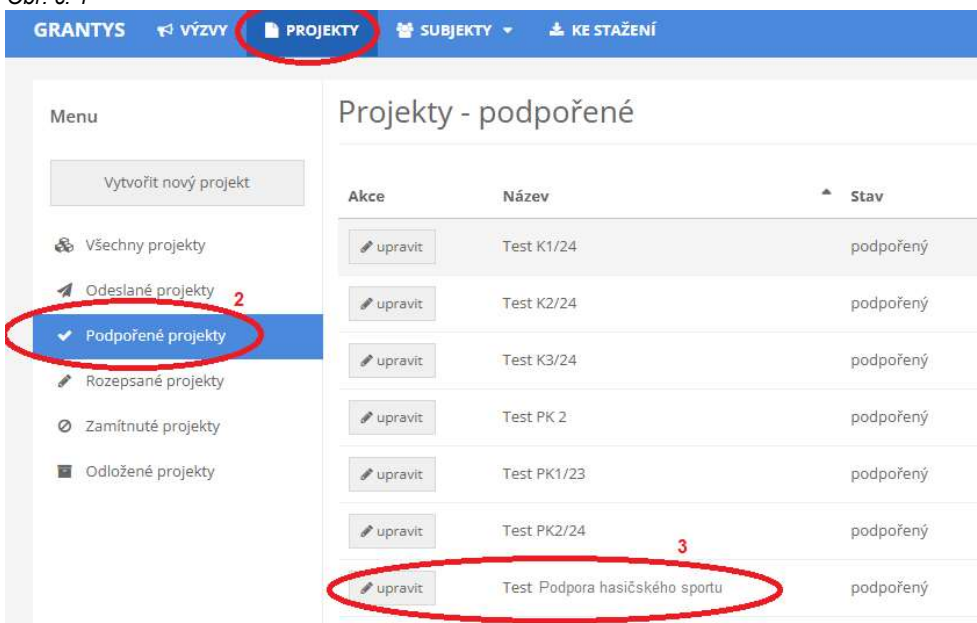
Obr. č. 1

GRANTYS VÝZVY PROJEKTY SUBJEKTY KE STAŽENÍ

Menu

Vytvořit nový projekt

Všechny projekty
Odeslané projekty 2
Podpořené projekty
Rozepsané projekty
Zamítnuté projekty
Odložené projekty

Projekty - podpořené

| Akce | Název | Stav |
|---|---|---|
| upravit | Test K1/24 | podpořený |
| upravit | Test K2/24 | podpořený |
| upravit | Test K3/24 | podpořený |
| upravit | Test PK 2 | podpořený |
| upravit | Test PK1/23 | podpořený |
| upravit | Test PK2/24 | podpořený |
| upravit | Test Podpora hasičského sportu | podpořený |

3